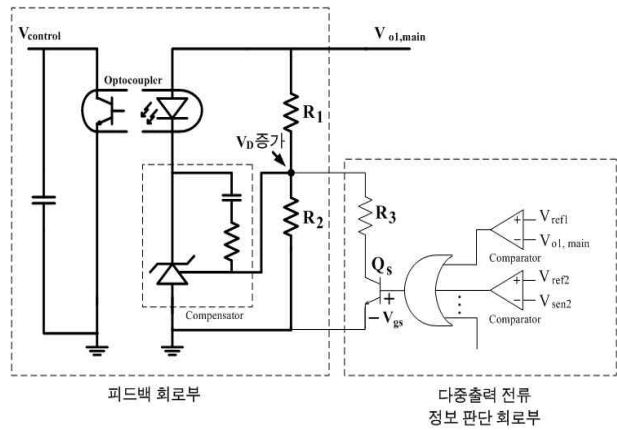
$V_{control}$

$V_{o1,main}$

Optocoupler

$R_1$

$V_D$증가

$R_2$

$R_3$

$Q_s$

+

$-V_{gs}$

Compensator

+
−
$V_{ref1}$
$V_{o1,\ main}$
Comparator

+
−
$V_{ref2}$
$V_{sen2}$
Comparator

피드백 회로부

다중출력 전류
정보 판단 회로부